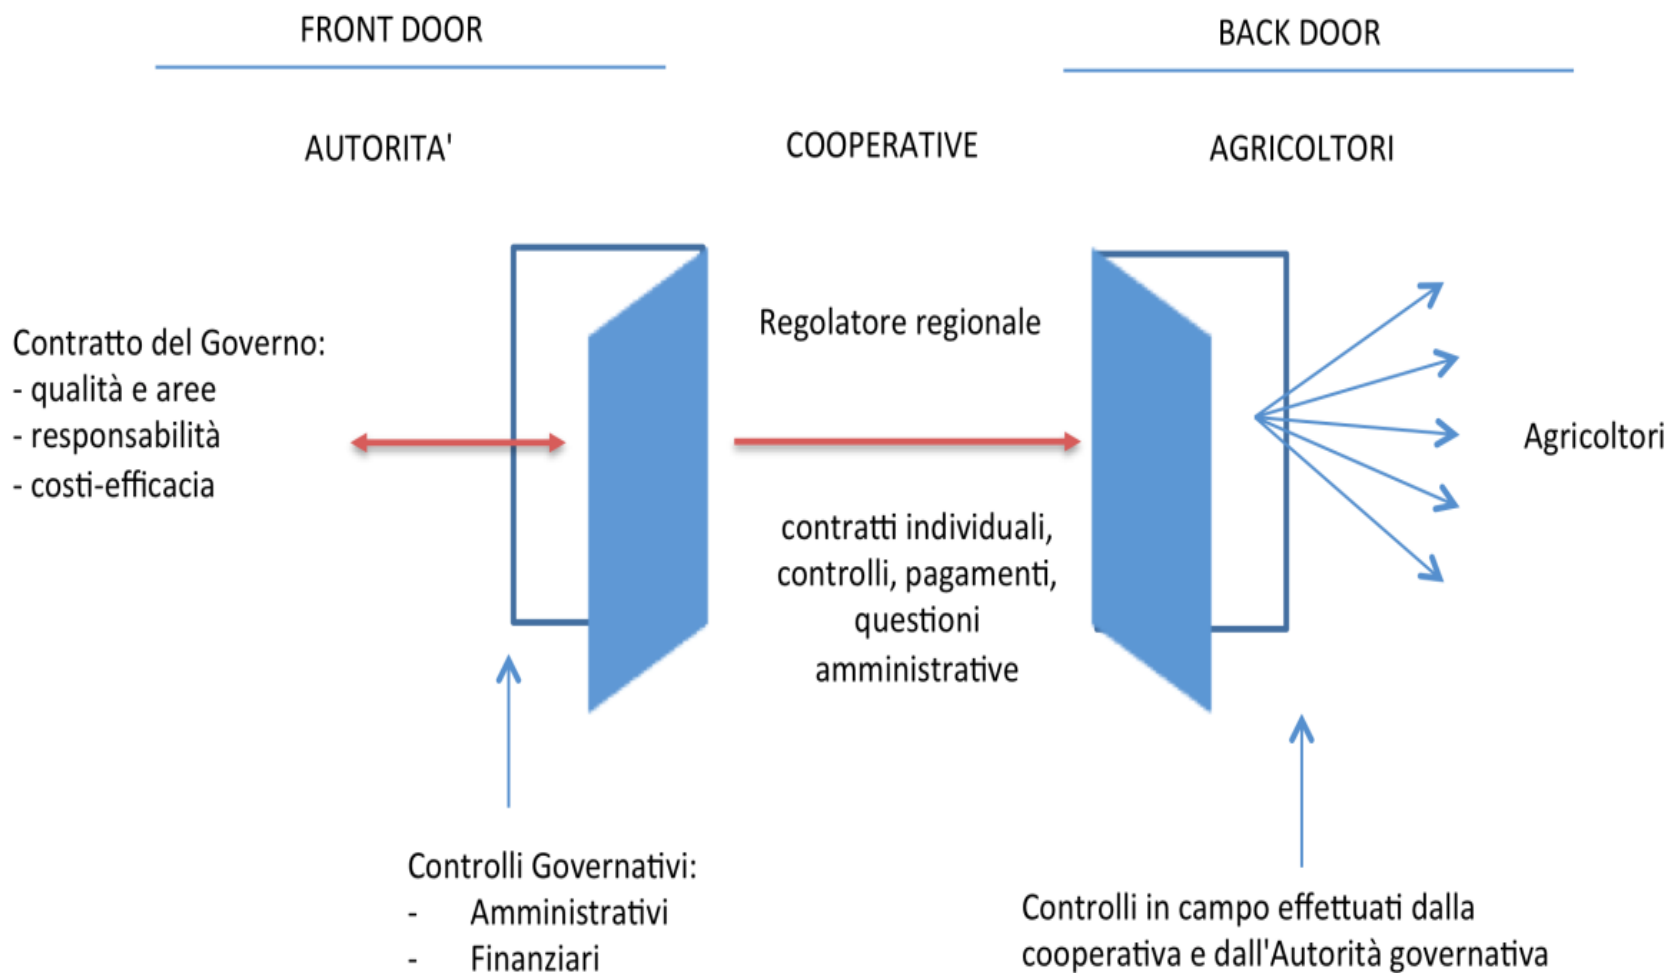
FRONT DOOR

BACK DOOR

AUTORITA'

COOPERATIVE

AGRICOLTORI

Contratto del Governo:
- qualità e aree
- responsabilità
- costi-efficacia

Regolatore regionale

contratti individuali, controlli, pagamenti, questioni amministrative

Agricoltori

Controlli Governativi:
- Amministrativi
- Finanziari

Controlli in campo effettuati dalla cooperativa e dall'Autorità governativa